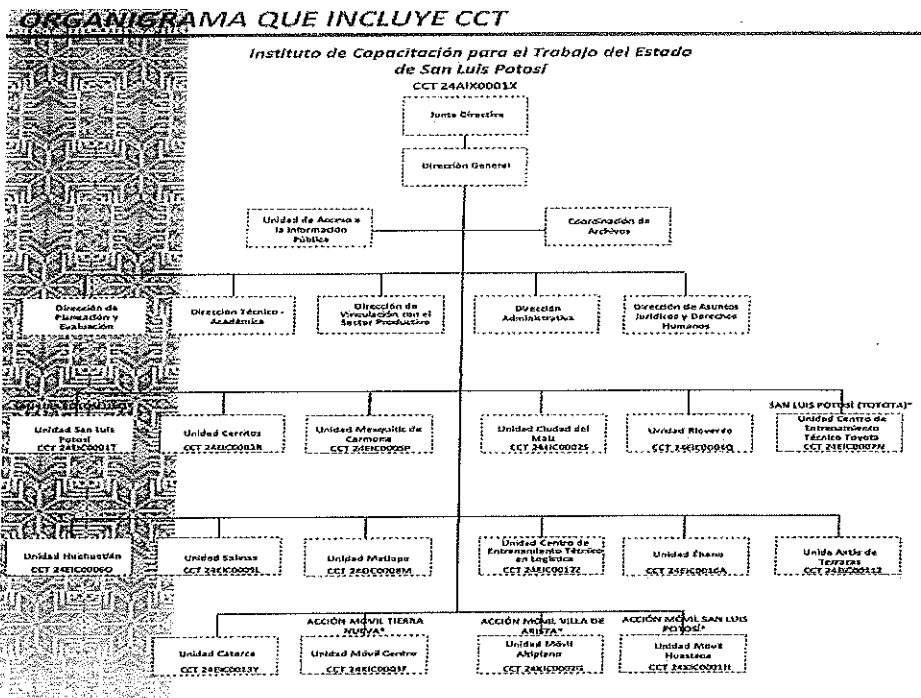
ORGANIGRAMA QUE INCLUYE CCT

Instituto de Capacitación para el Trabajo del Estado de San Luis Potosí
CCT 24AIX0001X

Junta Directiva

Dirección General

Unidad de Acceso a la Información Pública

Coordinación de Archivos

Dirección de Planeación y Evaluación

Dirección Técnico - Académica

Dirección de Vinculación con el Sector Productivo

Dirección Administrativa

Dirección de Asuntos Jurídicos y Derechos Humanos

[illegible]

Unidad San Luis Potosí
CCT 24EIC0001T

Unidad Cerritos
CCT 24EIC0003R

Unidad Mexquitic de Carmona
CCT 24EIC0005P

Unidad Ciudad del Maíz
CCT 24EIC0002S

Unidad Rioverde
CCT 24EIC0004Q

SAN LUIS POTOSÍ (TOYOTA)*
Unidad Centro de Entrenamiento Técnico Toyota
CCT 24EIC0007N

Unidad Huehuetlán
CCT 24EIC0006O

Unidad Salinas
CCT 24EIC0009L

Unidad Matlapa
CCT 24EIC0008M

Unidad Centro de Entrenamiento Técnico en Logística
CCT 24EIC0012Z

Unidad Ébano
CCT 24EIC0010A

Unida Artes de Terrazas
CCT 24EIC0011Z

Unidad Catarce
CCT 24EIC0013Y

ACCIÓN MÓVIL TIERRA NUEVA*
Unidad Móvil Centro
CCT 24XIC0001F

ACCIÓN MÓVIL VILLA DE ARISTA*
Unidad Móvil Altiplano
CCT 24XIC0002G

ACCIÓN MÓVIL SAN LUIS POTOSÍ*
Unidad Móvil Huasteca
CCT 24XIC0003H